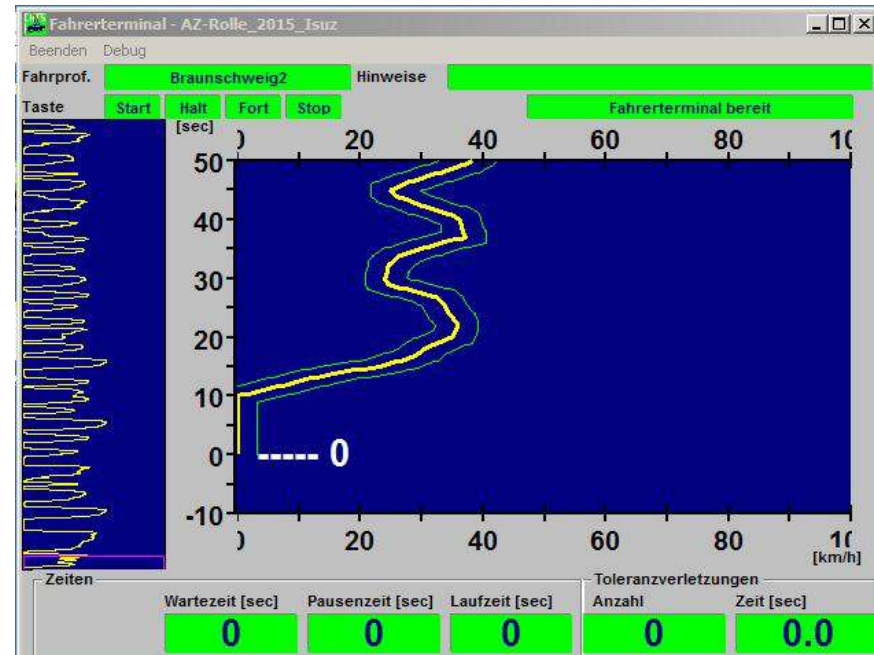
Fahrerterminal - AZ-Rolle_2015_Isuz

Beenden Debug

Fahrprof. Braunschweig2 Hinweise

Taste Start Halt Fort Stop Fahrerterminal bereit

[sec]

) 20 40 60 80 1(

50

40

30

20

10

0

-10

----- 0

) 20 40 60 80 1(

[km/h]

Zeiten

Wartezeit [sec] 0

Pausenzeit [sec] 0

Laufzeit [sec] 0

Toleranzverletzungen

Anzahl 0

Zeit [sec] 0.0